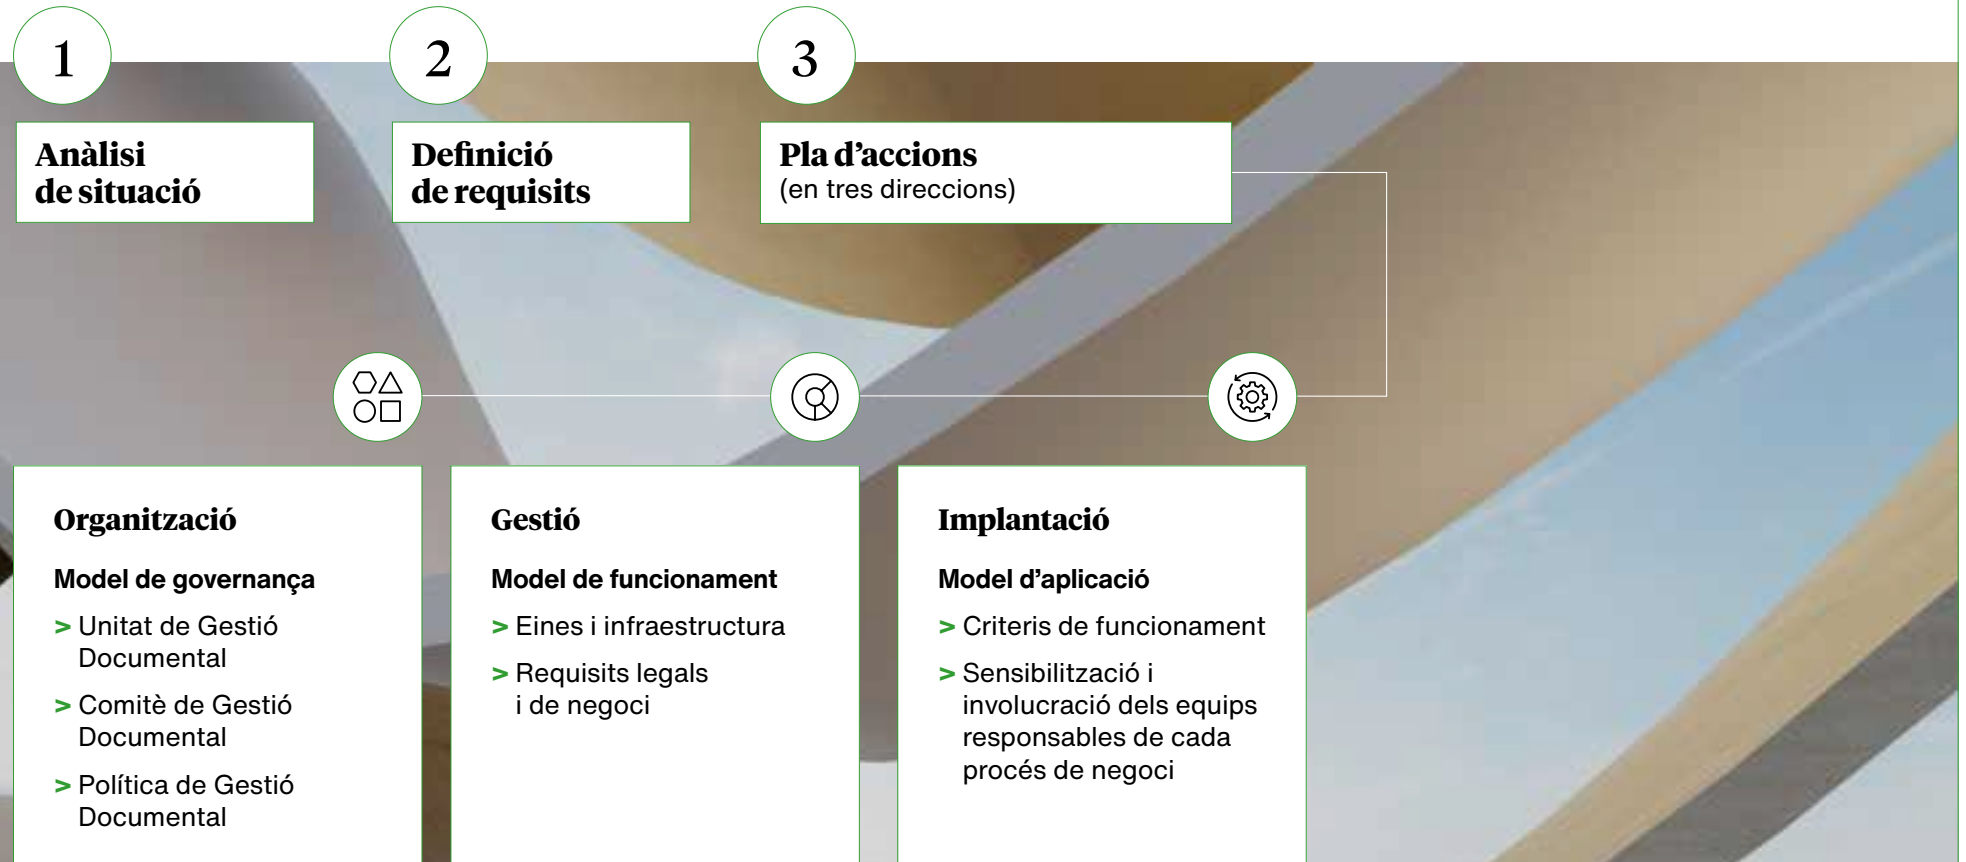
1

Anàlisi de situació

2

Definició de requisits

3

Pla d'accions
(en tres direccions)

Organització

Model de governança

> Unitat de Gestió Documental

> Comitè de Gestió Documental

> Política de Gestió Documental

Gestió

Model de funcionament

> Eines i infraestructura

> Requisits legals i de negoci

Implantació

Model d'aplicació

> Criteris de funcionament

> Sensibilització i involucració dels equips responsables de cada procés de negoci